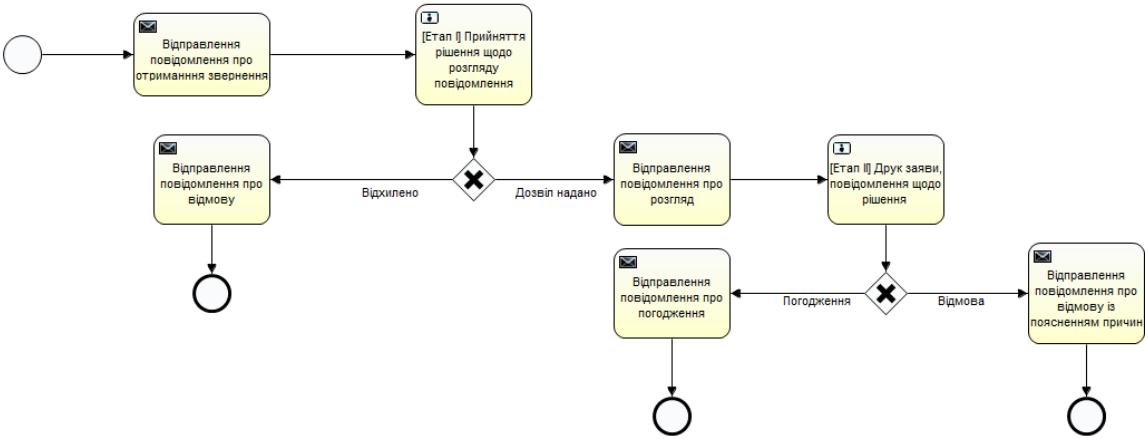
Відправлення повідомлення про отримання звернення

[Етап I] Прийняття рішення щодо розгляду повідомлення

Відправлення повідомлення про відмову

Відхилено

Дозвіл надано

Відправлення повідомлення про розгляд

[Етап II] Друк заяви, повідомлення щодо рішення

Відправлення повідомлення про погодження

Погодження

Відмова

Відправлення повідомлення про відмову із поясненням причин